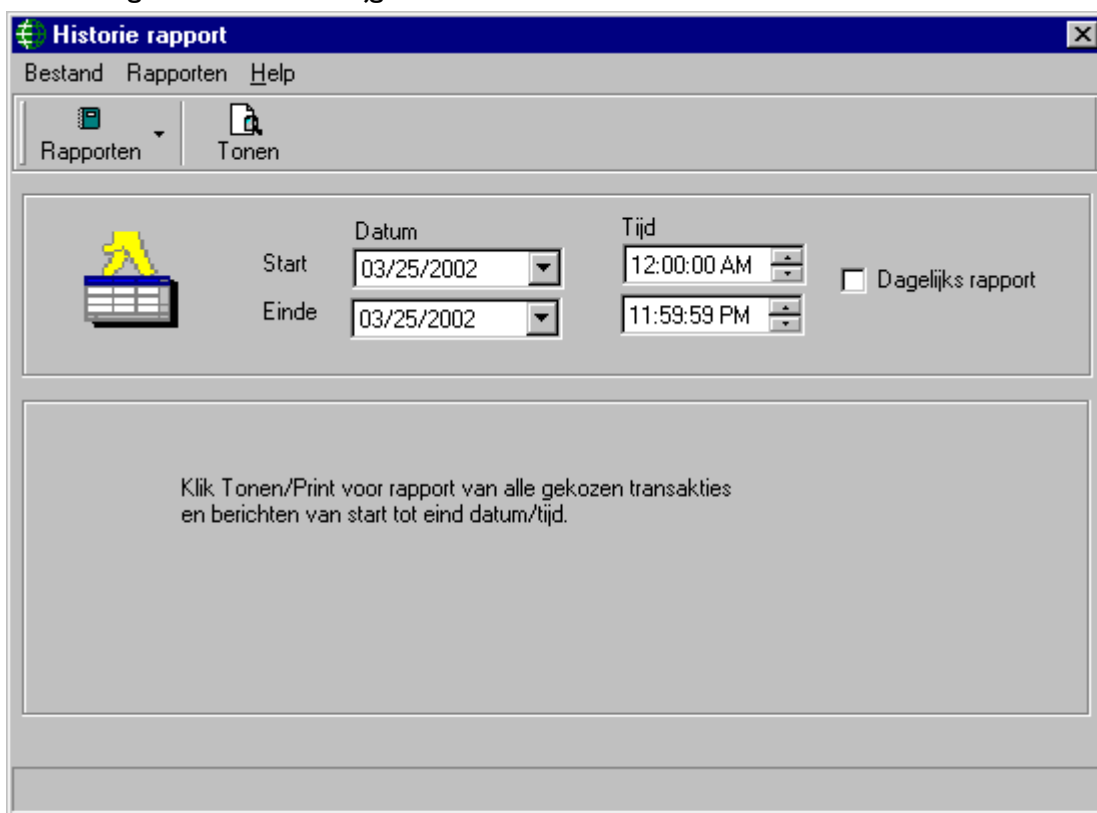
Historie rapport

Bestand Rapporten Help

Rapporten Tonen

Datum Tijd

Start 03/25/2002 12:00:00 AM

Einde 03/25/2002 11:59:59 PM

Dagelijks rapport

Klik Tonen/Print voor rapport van alle gekozen transakties en berichten van start tot eind datum/tijd.